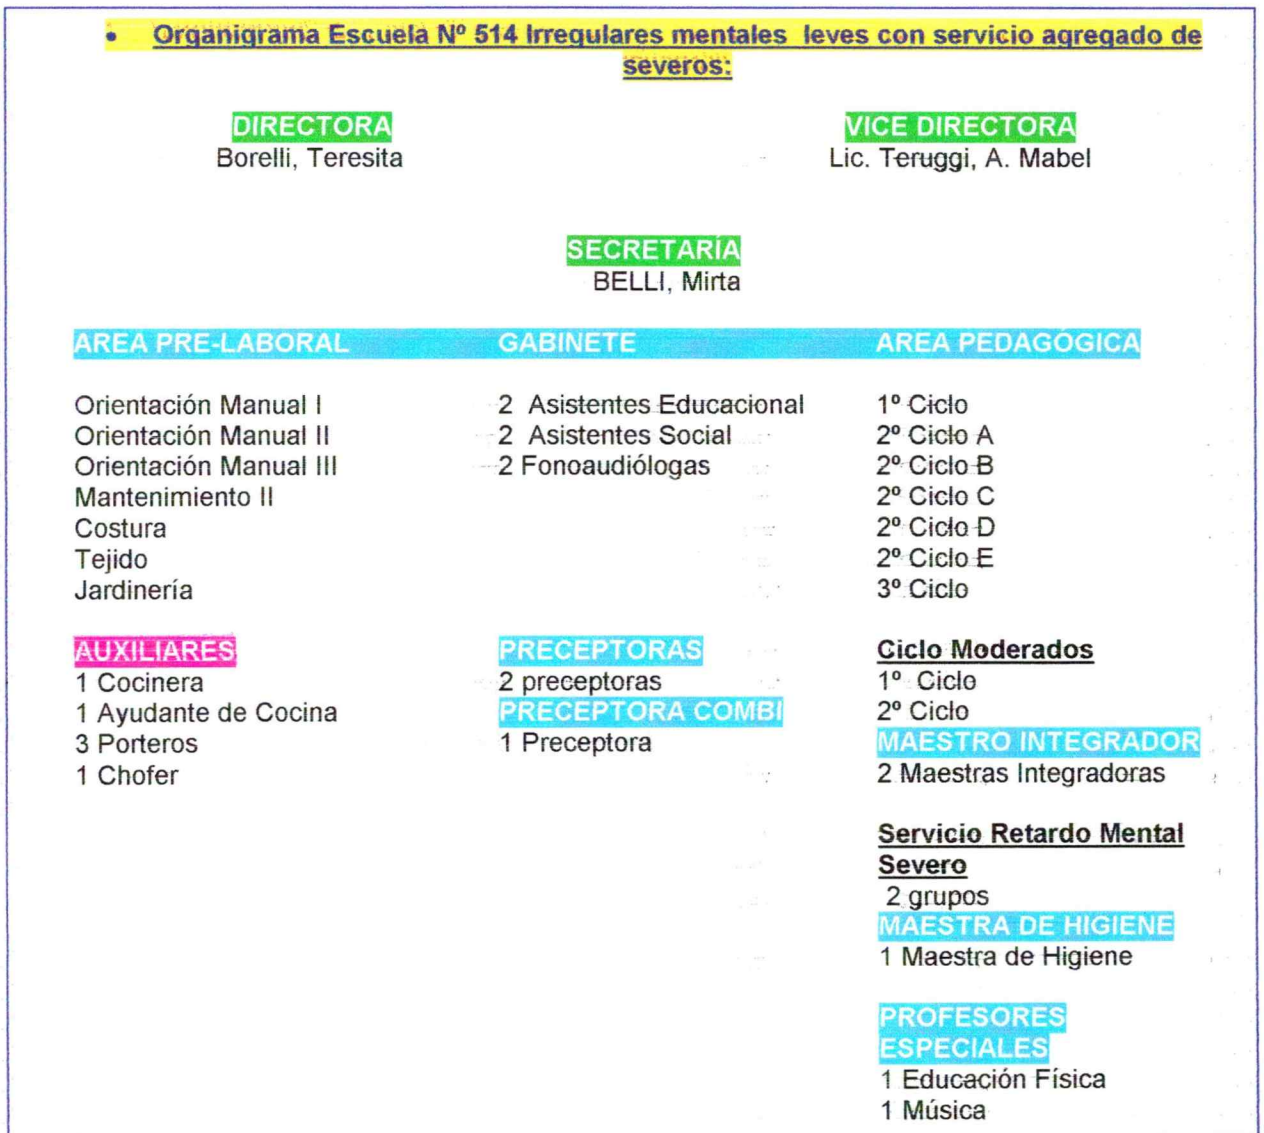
• Organigrama Escuela Nº 514 Irregulares mentales leves con servicio agregado de severos:

DIRECTORA
Borelli, Teresita

VICE DIRECTORA
Lic. Teruggi, A. Mabel

SECRETARÍA
BELLI, Mirta

AREA PRE-LABORAL

Orientación Manual I
Orientación Manual II
Orientación Manual III
Mantenimiento II
Costura
Tejido
Jardinería

AUXILIARES
1 Cocinera
1 Ayudante de Cocina
3 Porteros
1 Chofer

GABINETE

2 Asistentes Educacional
2 Asistentes Social
2 Fonoaudiólogas

PRECEPTORAS
2 preceptoras
PRECEPTORA COMBI
1 Preceptora

AREA PEDAGÓGICA

1º Ciclo
2º Ciclo A
2º Ciclo B
2º Ciclo C
2º Ciclo D
2º Ciclo E
3º Ciclo

Ciclo Moderados
1º Ciclo
2º Ciclo
MAESTRO INTEGRADOR
2 Maestras Integradoras

Servicio Retardo Mental Severo
2 grupos
MAESTRA DE HIGIENE
1 Maestra de Higiene

PROFESORES ESPECIALES
1 Educación Física
1 Música